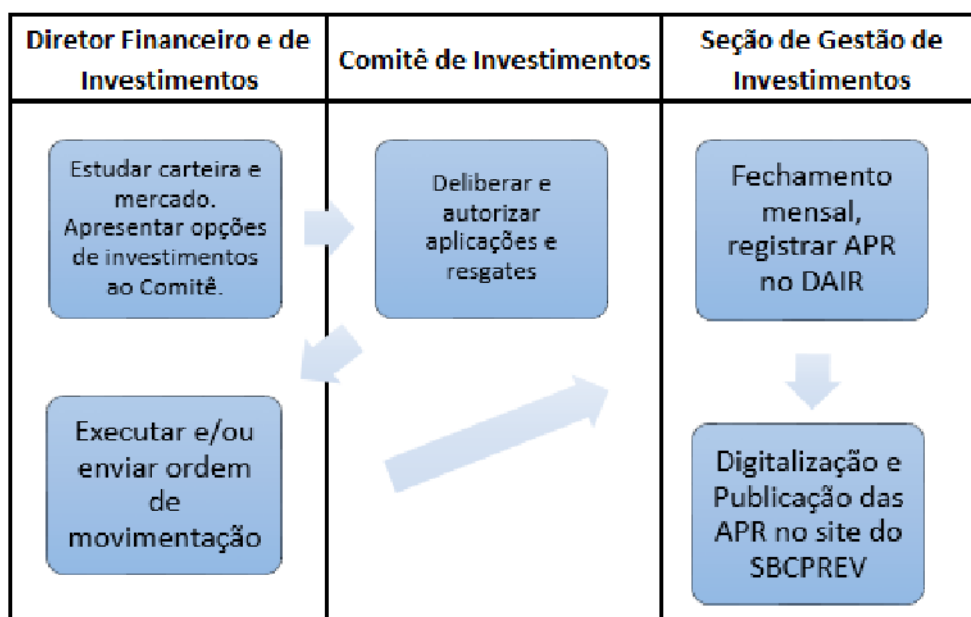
| Diretor Financeiro e de Investimentos | Comitê de Investimentos | Seção de Gestão de Investimentos |
|---|---|---|
| Estudar carteira e mercado. Apresentar opções de investimentos ao Comitê. | Deliberar e autorizar aplicações e resgates | Fechamento mensal, registrar APR no DAIR |
| Executar e/ou enviar ordem de movimentação | | Digitalização e Publicação das APR no site do SBCPREV |